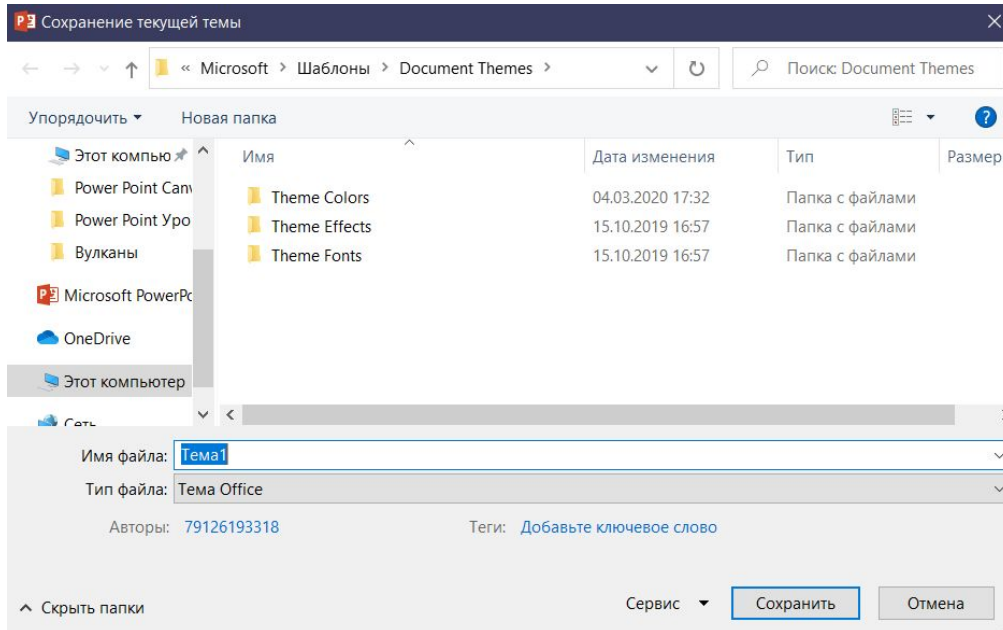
Сохранение текущей темы

« Microsoft › Шаблоны › Document Themes ›

Поиск: Document Themes

Упорядочить ▾ Новая папка

Этот компью

Power Point Canv

Power Point Уро

Вулканы

Microsoft PowerPc

OneDrive

Этот компьютер

Сеть

| Имя | Дата изменения | Тип | Размер |
|---|---|---|---|
| Theme Colors | 04.03.2020 17:32 | Папка с файлами | |
| Theme Effects | 15.10.2019 16:57 | Папка с файлами | |
| Theme Fonts | 15.10.2019 16:57 | Папка с файлами | |

Имя файла: Тема1

Тип файла: Тема Office

Авторы: 79126193318

Теги: Добавьте ключевое слово

^ Скрыть папки

Сервис ▾

Сохранить

Отмена